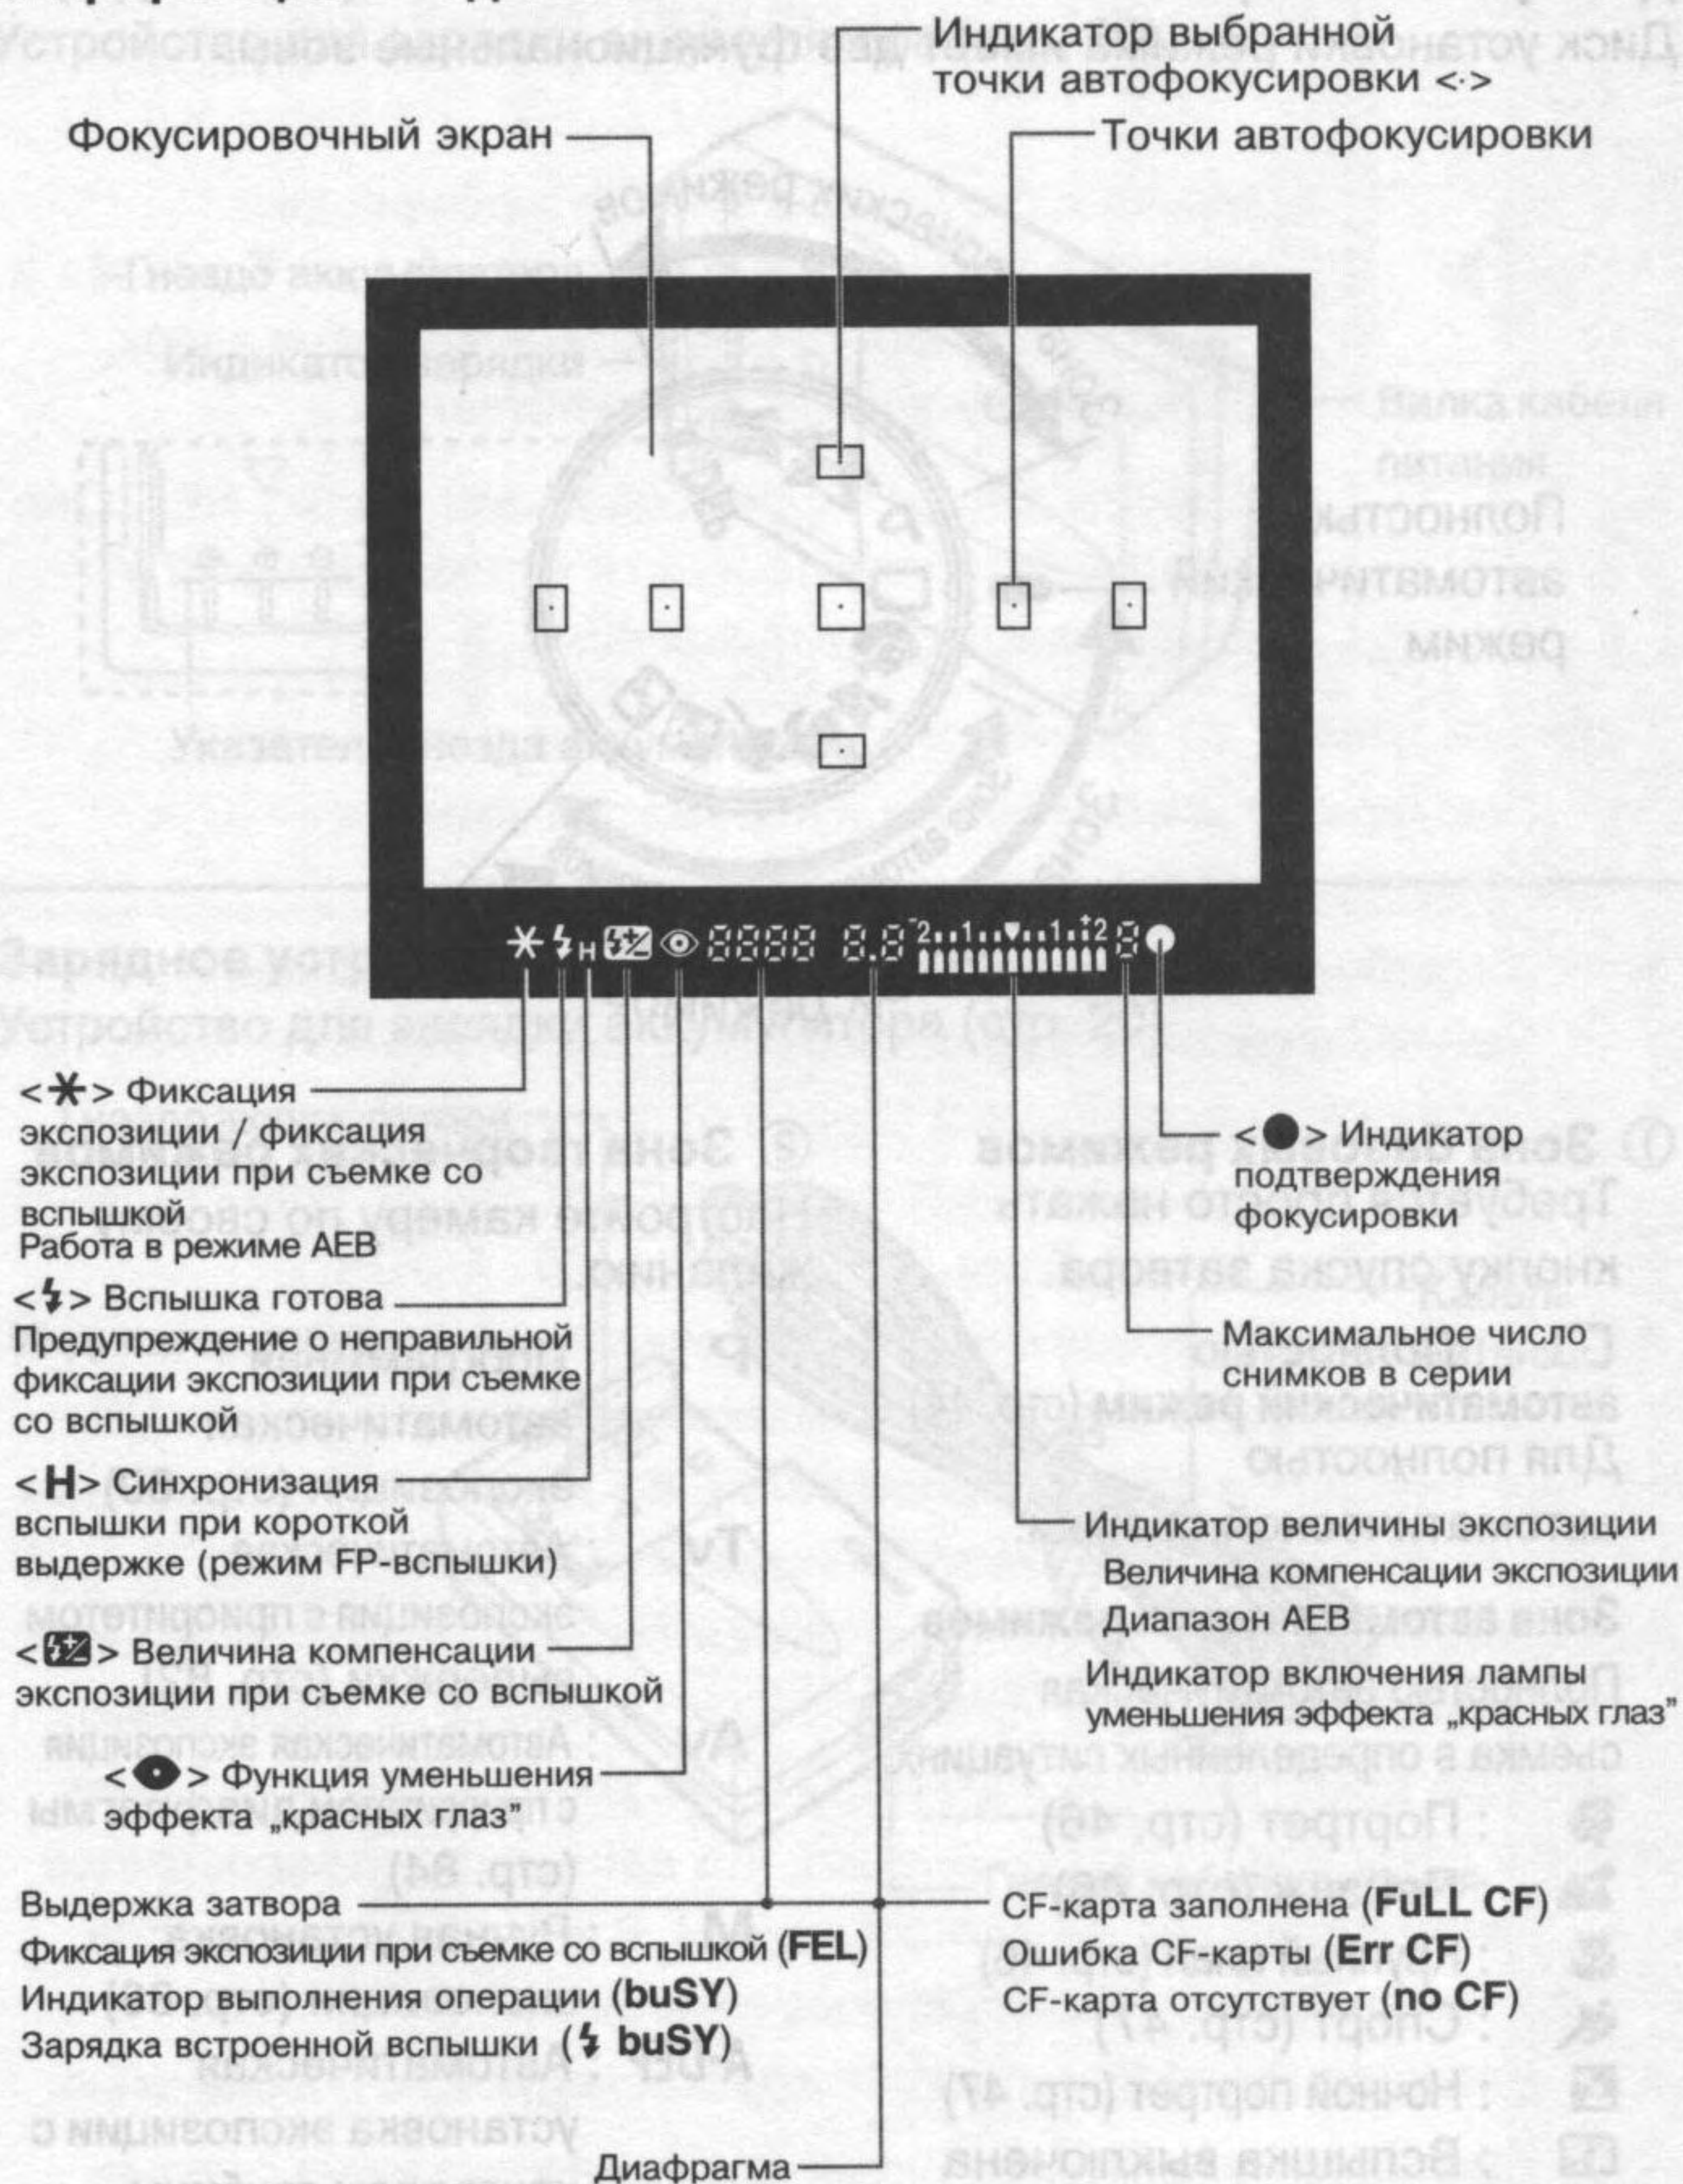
Индикатор выбранной точки автофокусировки <·>

Фокусировочный экран

Точки автофокусировки

$\ast$ $\sharp$H ⊠ ◉ 8888 8.8 ²··1··▼··1··²2 8 ●

<$\ast$> Фиксация экспозиции / фиксация экспозиции при съемке со вспышкой
Работа в режиме AEB

<$\sharp$> Вспышка готова
Предупреждение о неправильной фиксации экспозиции при съемке со вспышкой

<H> Синхронизация вспышки при короткой выдержке (режим FP-вспышки)

<⊠> Величина компенсации экспозиции при съемке со вспышкой

<◉> Функция уменьшения эффекта „красных глаз"

Выдержка затвора
Фиксация экспозиции при съемке со вспышкой (FEL)
Индикатор выполнения операции (buSY)
Зарядка встроенной вспышки ($\sharp$ buSY)

Диафрагма

<●> Индикатор подтверждения фокусировки

Максимальное число снимков в серии

Индикатор величины экспозиции
Величина компенсации экспозиции
Диапазон AEB
Индикатор включения лампы уменьшения эффекта „красных глаз"

CF-карта заполнена (FuLL CF)
Ошибка CF-карты (Err CF)
CF-карта отсутствует (no CF)